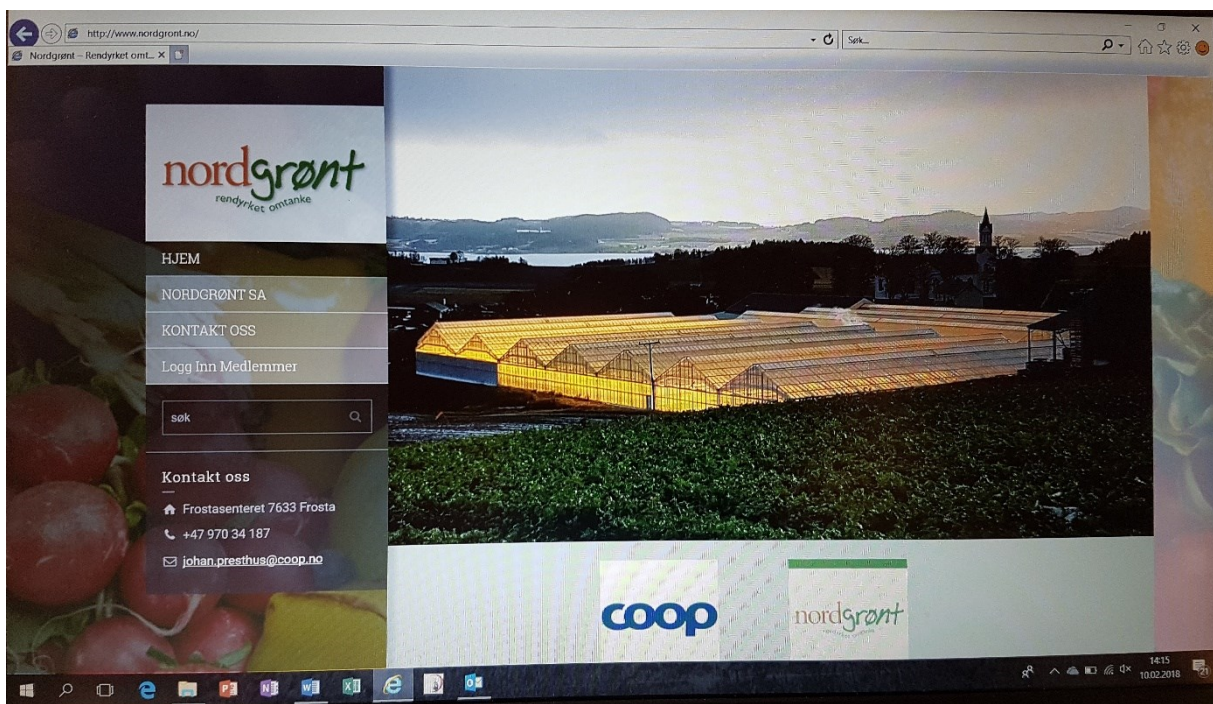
http://www.nordgront.no/

Søk...

Nordgrønt – Rendyrket omt... ×

nordgrønt
rendyrket omtanke

HJEM

NORDGRØNT SA

KONTAKT OSS

Logg Inn Medlemmer

søk

Kontakt oss

Frostasenteret 7633 Frosta

+47 970 34 187

johan.presthus@coop.no

coop

nordgrønt
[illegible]

14:15
10.02.2018